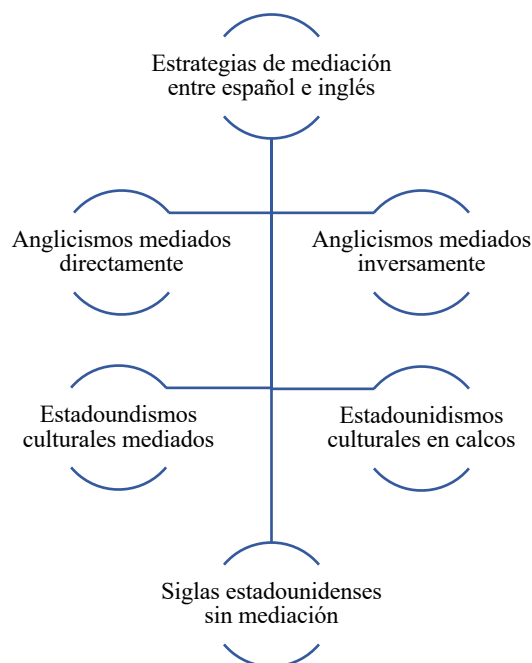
Estrategias de mediación entre español e inglés

Anglicismos mediados directamente

Anglicismos mediados inversamente

Estadoundismos culturales mediados

Estadounidismos culturales en calcos

Siglas estadounidenses sin mediación